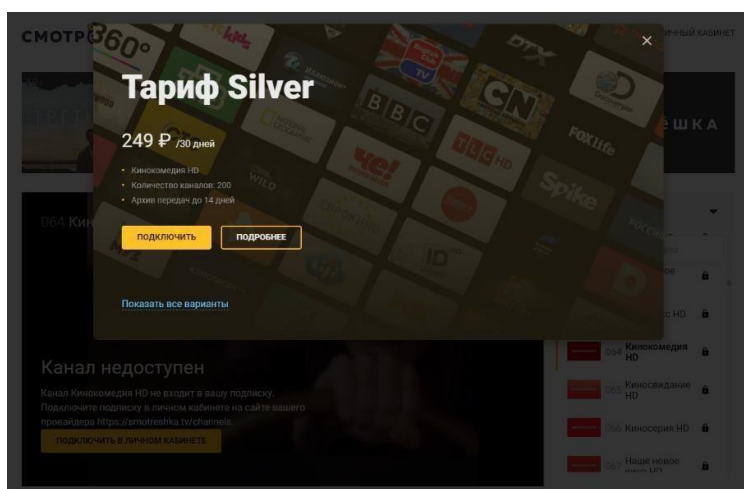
СМОТР

ЛИЧНЫЙ КАБИНЕТ

Тариф Silver

249 ₽ /30 дней

• Кинокомедия HD
• Количество каналов: 200
• Архив передач до 14 дней

ПОДКЛЮЧИТЬ

ПОДРОБНЕЕ

Показать все варианты

×

ЁШКА

064 Кин

Канал недоступен

Канал Кинокомедия HD не входит в вашу подписку. Подключите подписку в личном кабинете на сайте вашего провайдера https://smotreshka.tv/channels.

ПОДКЛЮЧИТЬ В ЛИЧНОМ КАБИНЕТЕ

064 Кинокомедия HD

065 Киносвидание HD

066 Киносерия HD

067 Наше новое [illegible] HD